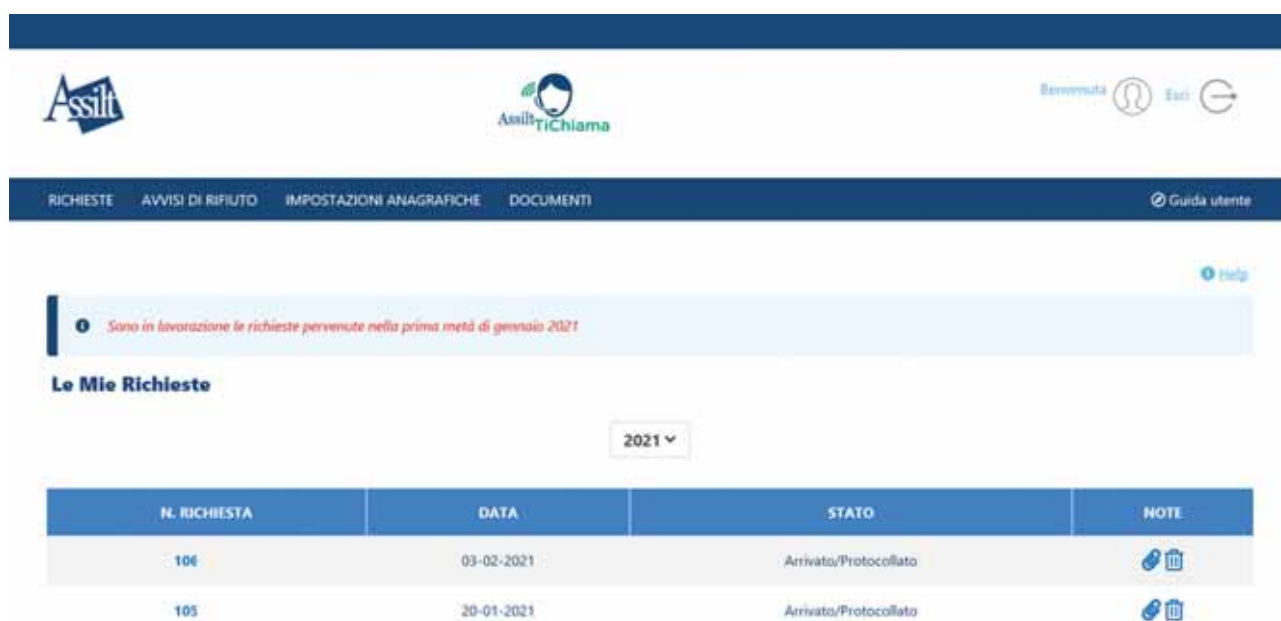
Assilt

AssiltTiChiama

Benvenuta Esci

RICHIESTE AVVISI DI RIFIUTO IMPOSTAZIONI ANAGRAFICHE DOCUMENTI

Guida utente

Help

Sono in lavorazione le richieste pervenute nella prima metà di gennaio 2021

Le Mie Richieste

2021

| N. RICHIESTA | DATA | STATO | NOTE |
|---|---|---|---|
| 106 | 03-02-2021 | Arrivato/Protocollato | |
| 105 | 20-01-2021 | Arrivato/Protocollato | |